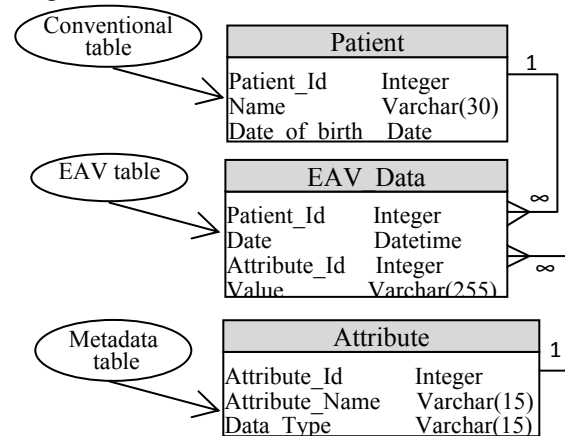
Conventional table

Patient

| Patient_Id | Integer |
|---|---|
| Name | Varchar(30) |
| Date_of_birth | Date |

1

EAV table

EAV Data

| Patient_Id | Integer |
|---|---|
| Date | Datetime |
| Attribute_Id | Integer |
| Value | Varchar(255) |

∞

∞

Metadata table

Attribute

| Attribute_Id | Integer |
|---|---|
| Attribute_Name | Varchar(15) |
| Data_Type | Varchar(15) |

1